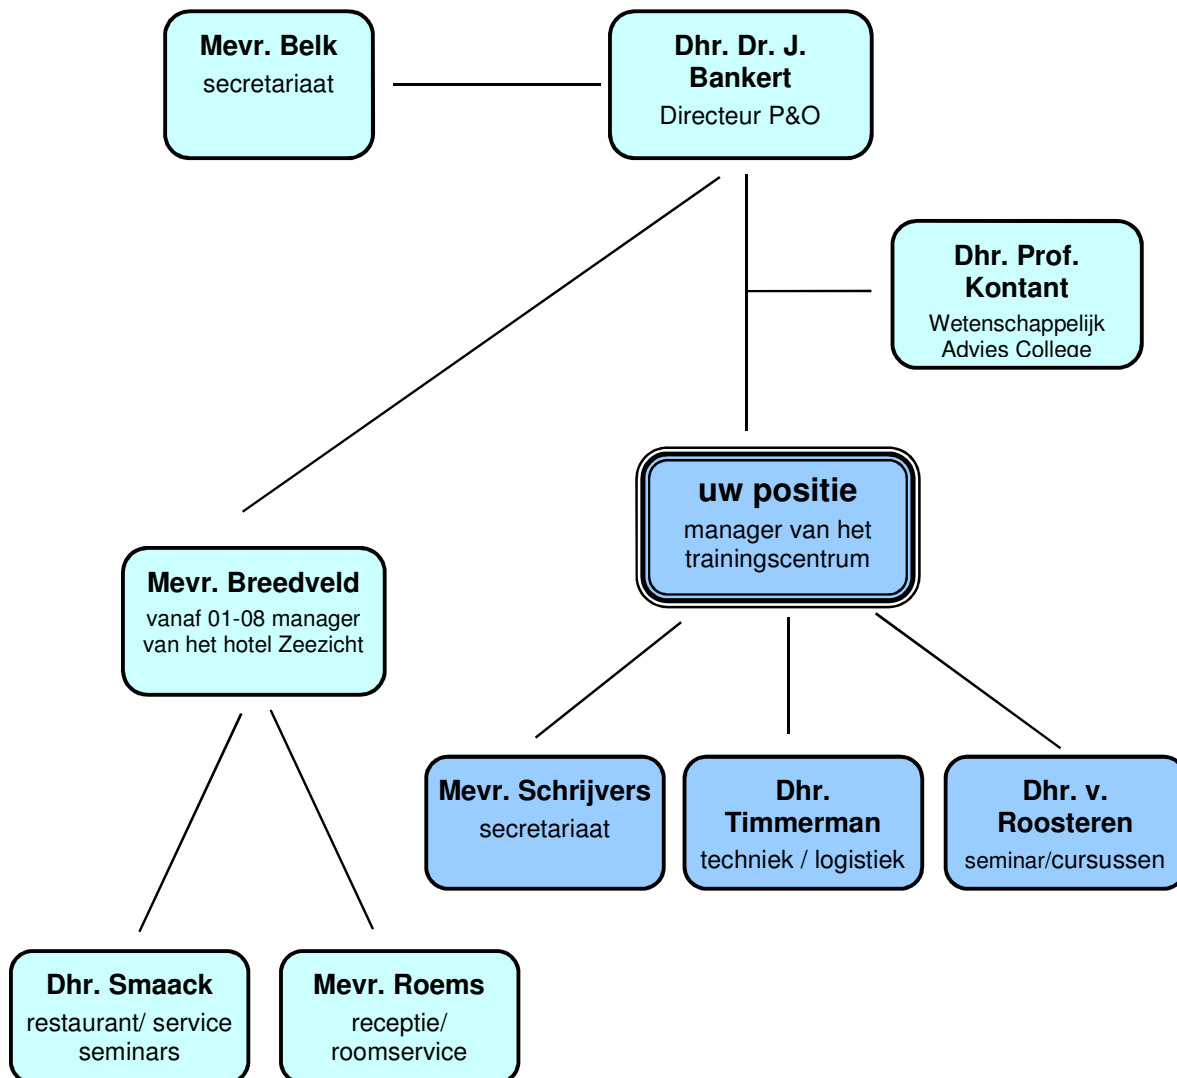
Mevr. Belk
secretariaat

Dhr. Dr. J. Bankert
Directeur P&O

Dhr. Prof. Kontant
Wetenschappelijk Advies College

uw positie
manager van het trainingscentrum

Mevr. Breedveld
vanaf 01-08 manager van het hotel Zeezicht

Mevr. Schrijvers
secretariaat

Dhr. Timmerman
techniek / logistiek

Dhr. v. Roosteren
seminar/cursussen

Dhr. Smaack
restaurant/ service seminars

Mevr. Roems
receptie/ roomservice